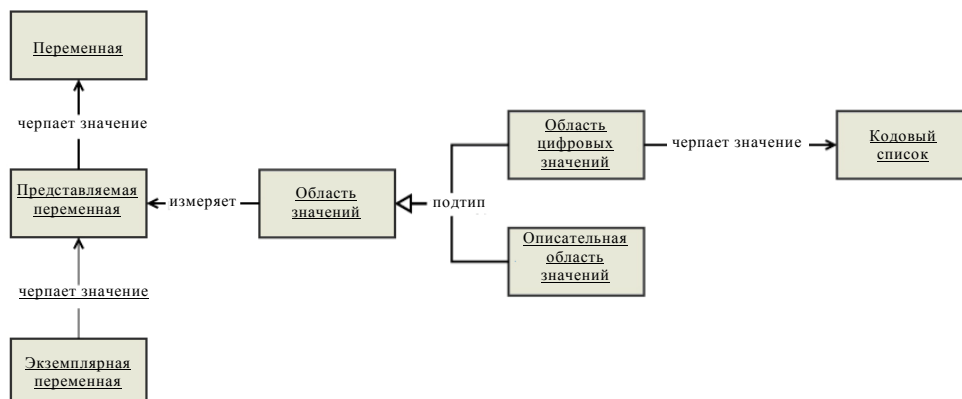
Переменная

черпает значение

Представляемая переменная

измеряет

Область значений

подтип

Область цифровых значений

черпает значение

Кодовый список

Описательная область значений

черпает значение

Экземплярная переменная